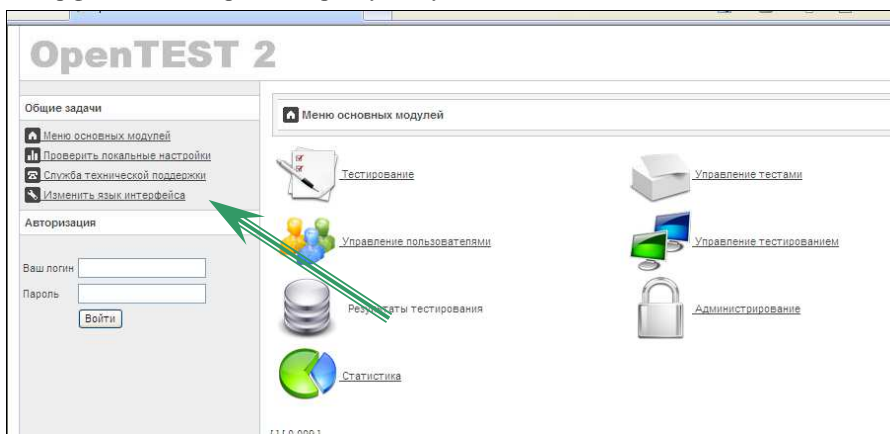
OpenTEST 2

Общие задачи

Меню основных модулей
Проверить локальные настройки
Служба технической поддержки
Изменить язык интерфейса

Авторизация

Ваш логин
Пароль
Войти

Меню основных модулей

Тестирование
Управление тестами
Управление пользователями
Управление тестированием
Результаты тестирования
Администрирование
Статистика

[ 1 | 0.009 ]